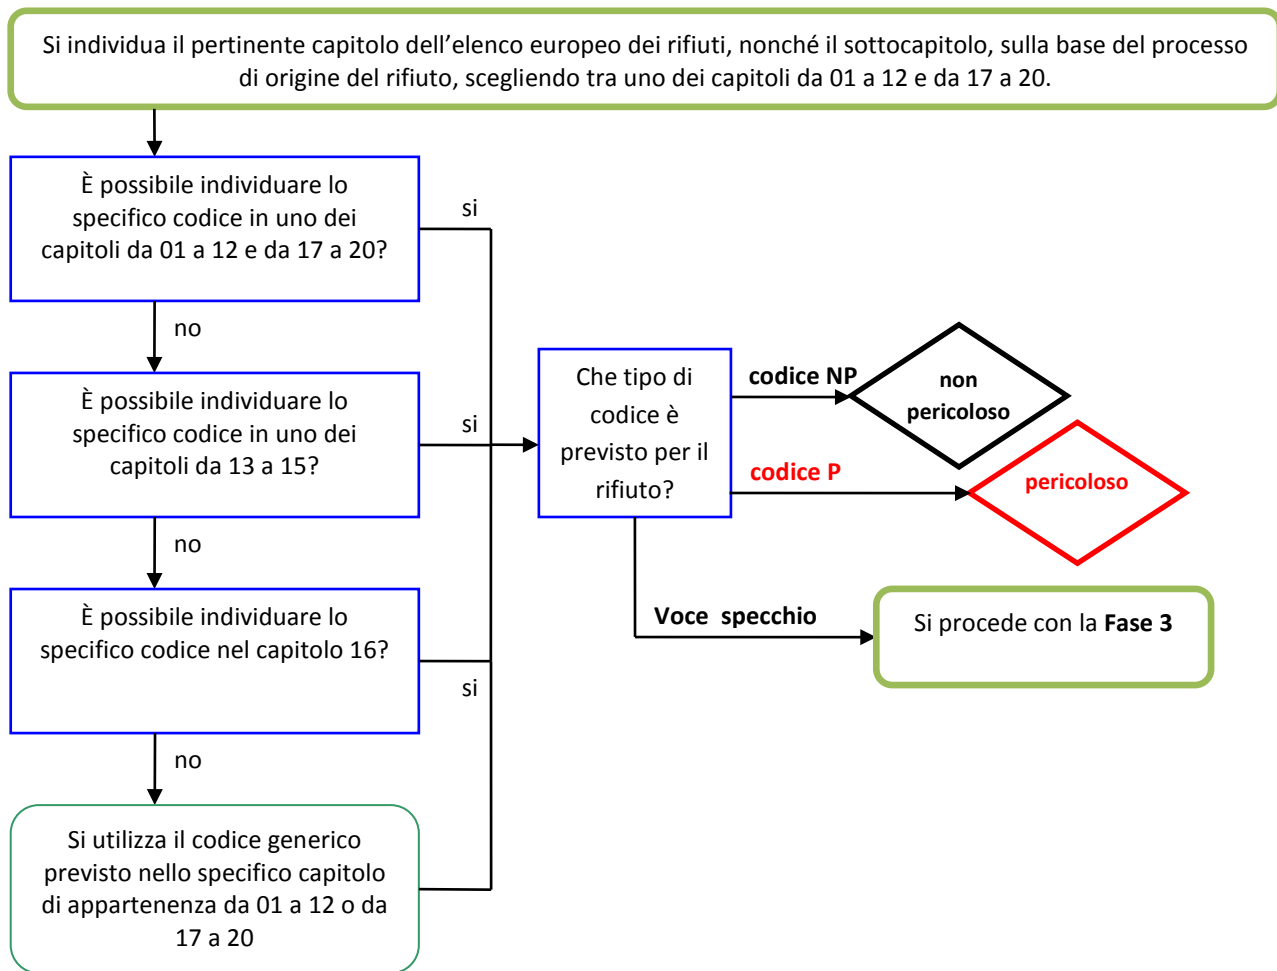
Si individua il pertinente capitolo dell’elenco europeo dei rifiuti, nonché il sottocapitolo, sulla base del processo di origine del rifiuto, scegliendo tra uno dei capitoli da 01 a 12 e da 17 a 20.

È possibile individuare lo specifico codice in uno dei capitoli da 01 a 12 e da 17 a 20?

si

no

È possibile individuare lo specifico codice in uno dei capitoli da 13 a 15?

si

no

È possibile individuare lo specifico codice nel capitolo 16?

si

no

Si utilizza il codice generico previsto nello specifico capitolo di appartenenza da 01 a 12 o da 17 a 20

Che tipo di codice è previsto per il rifiuto?

codice NP

non pericoloso

codice P

pericoloso

Voce specchio

Si procede con la **Fase 3**